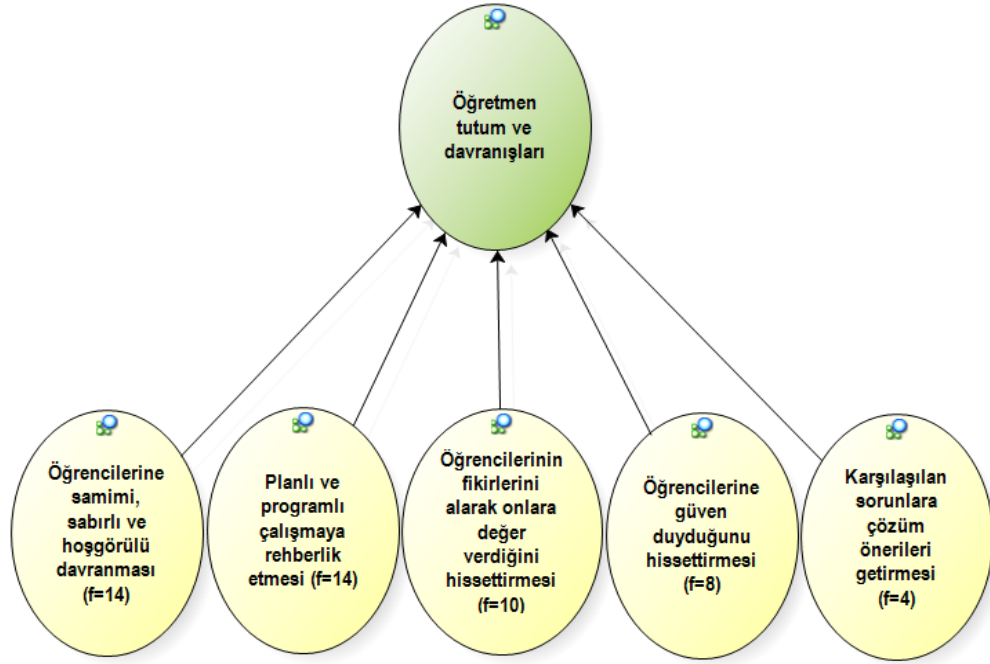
Öğretmen tutum ve davranışları

Öğrencilerine samimi, sabırlı ve hoşgörülü davranması (f=14)

Planlı ve programlı çalışmaya rehberlik etmesi (f=14)

Öğrencilerinin fikirlerini alarak onlara değer verdiğini hissettirmesi (f=10)

Öğrencilerine güven duyduğunu hissettirmesi (f=8)

Karşılaşılan sorunlara çözüm önerileri getirmesi (f=4)